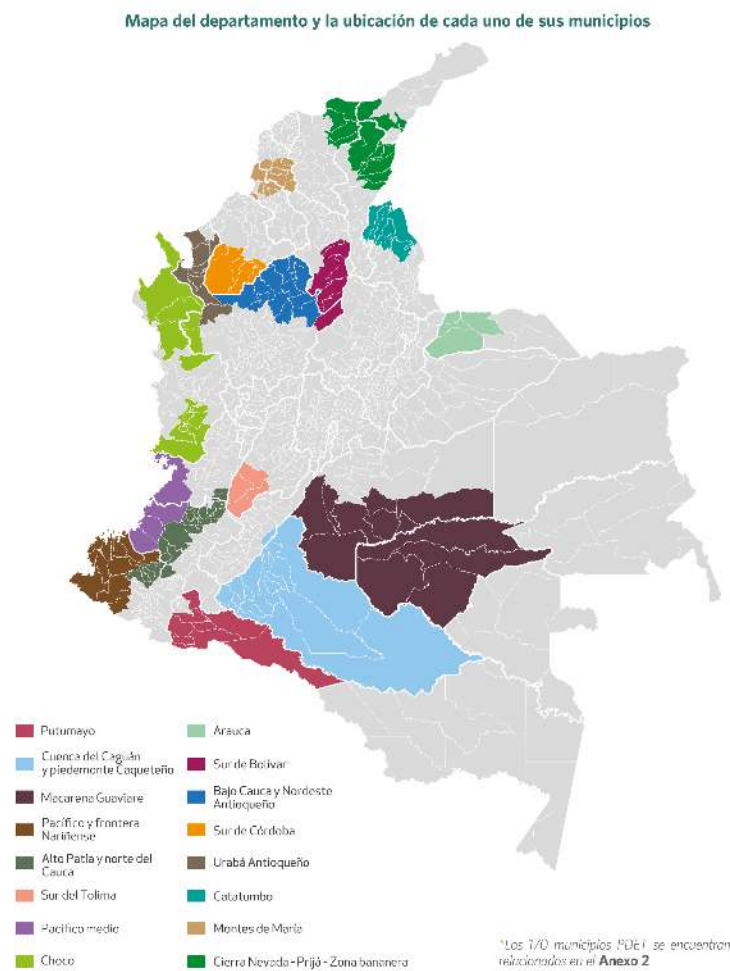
Mapa del departamento y la ubicación de cada uno de sus municipios

Putumayo
Cuenca del Caguán y piedemonte Caqueteño
Macarena Guaviare
Pacífico y frontera Nariñense
Alto Patía y norte del Cauca
Sur del Tolima
Pacífico medio
Chocó

Arauca
Sur de Bolívar
Bajo Cauca y Nordeste Antioqueño
Sur de Córdoba
Urabá Antioqueño
Catatumbo
Montes de María
Sierra Nevada - Perijá - Zona bananera

*Los 170 municipios PDET se encuentran relacionados en el Anexo 2